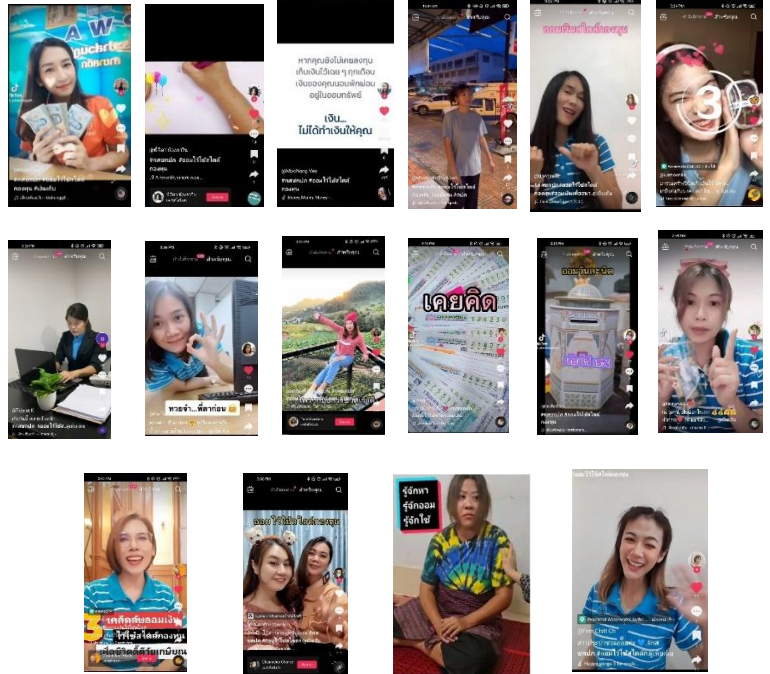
หากคุณยังไม่เคยลงทุน เก็บเงินไว้เฉยๆ ทุกเดือน เงินของคุณจะมีแต่ลดลงอยู่ในออมทรัพย์

เงิน...
ไม่ได้ทำเงินให้คุณ

ออมเงินกับสลากออมทุน

3

เคยคิด

ออมวันละบาท

หวยจ๋า...พี่ลาก่อน

3 เทคนิคการออมเงิน ให้ชีวิตดีขึ้นไม่มีเบื่อ

ออมไว้ให้ใจสบาย

รู้จักหา
รู้จักออม
รู้จักใช้

ออมไว้ให้ใจสบาย